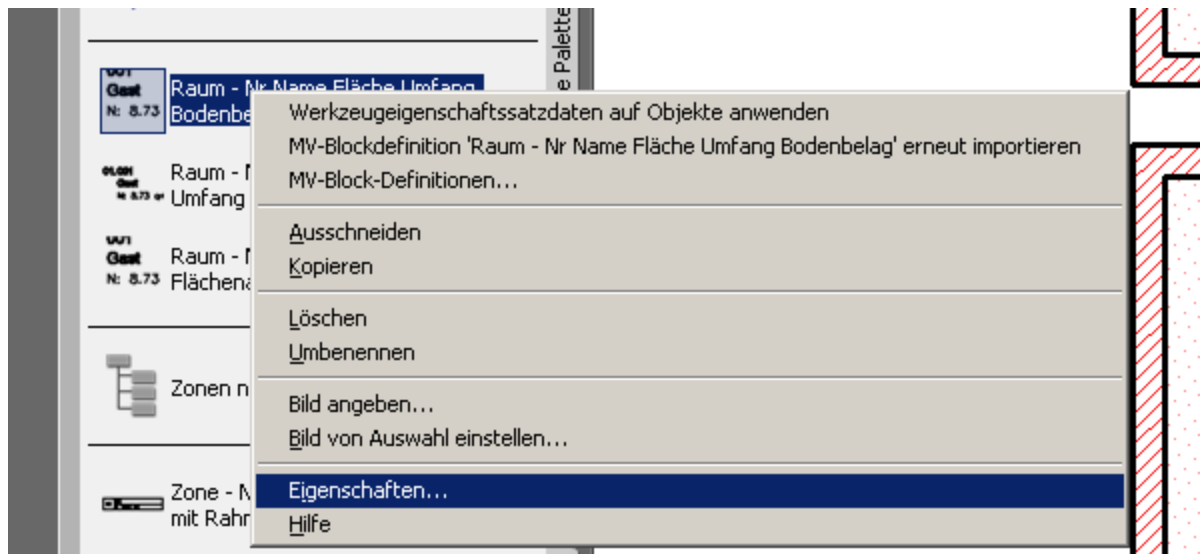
Gast
N: 8.73
Raum - Nr Name Fläche Umfang
Bodenbe

Raum - N
Umfang

Gast
N: 8.73
Raum - N
Flächena

Zonen n

Zone - M
mit Rahm

e Palette

Werkzeugeigenschaftssatzdaten auf Objekte anwenden
MV-Blockdefinition 'Raum - Nr Name Fläche Umfang Bodenbelag' erneut importieren
MV-Block-Definitionen...

Ausschneiden
Kopieren

Löschen
Umbenennen

Bild angeben...
Bild von Auswahl einstellen...

Eigenschaften...
Hilfe